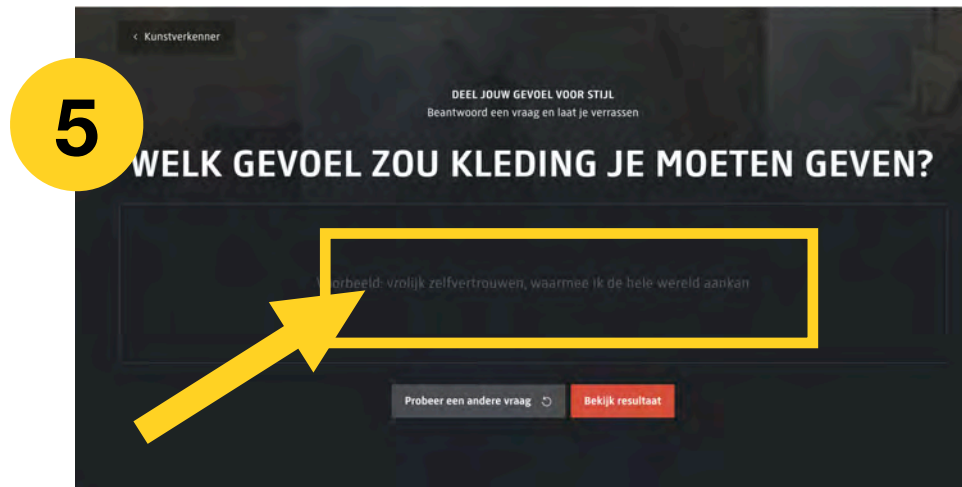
5

‹ Kunstverkenner

DEEL JOUW GEVOEL VOOR STIJL
Beantwoord een vraag en laat je verrassen

WELK GEVOEL ZOU KLEDING JE MOETEN GEVEN?

Voorbeeld: vrolijk zelfvertrouwen, waarmee ik de hele wereld aankan

Probeer een andere vraag

Bekijk resultaat